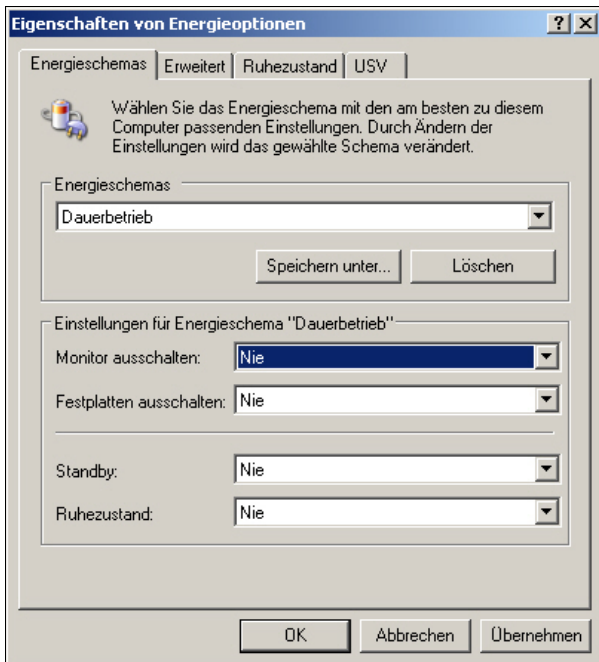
Eigenschaften von Energieoptionen

?

Energieschemas | Erweitert | Ruhezustand | USV

Wählen Sie das Energieschema mit den am besten zu diesem Computer passenden Einstellungen. Durch Ändern der Einstellungen wird das gewählte Schema verändert.

Energieschemas

Dauerbetrieb

Speichern unter...

Löschen

Einstellungen für Energieschema "Dauerbetrieb"

Monitor ausschalten: Nie

Festplatten ausschalten: Nie

Standby: Nie

Ruhezustand: Nie

OK

Abbrechen

Übernehmen